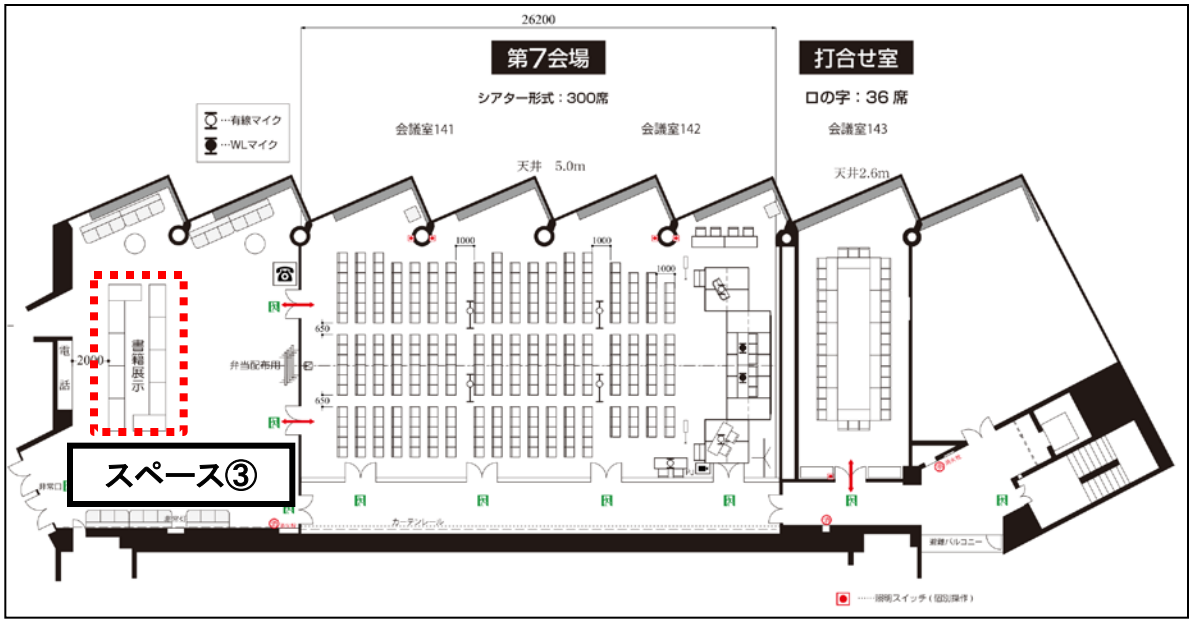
26200

第7会場

シアター形式：300席

打合せ室

ロの字：36席

…有線マイク

…WLマイク

会議室141

会議室142

会議室143

天井　5.0m

天井2.6m

1000

1000

1000

650

650

2000

電話

書籍展示

弁当配布用

スペース③

非常口

カーテンレール

避難バルコニー

……照明スイッチ（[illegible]操作）